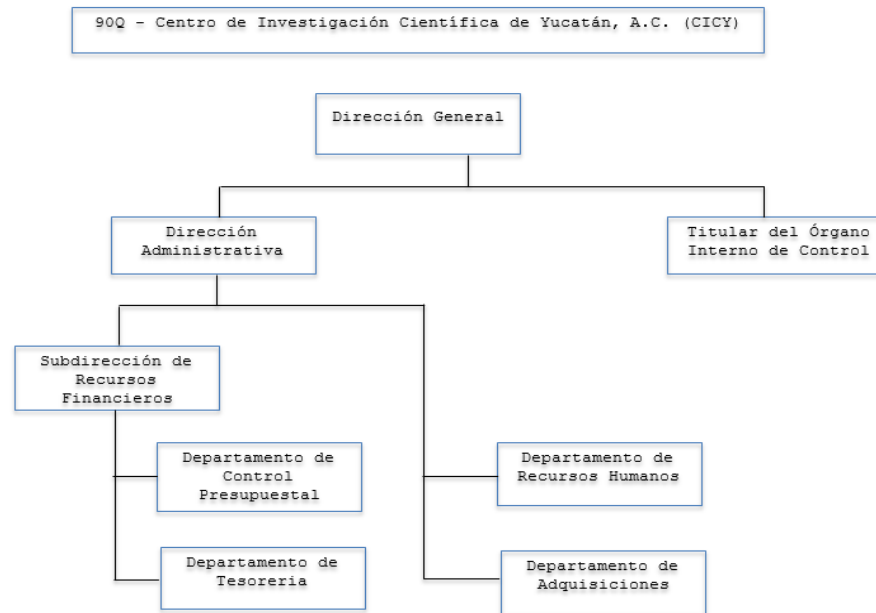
90Q - Centro de Investigación Científica de Yucatán, A.C. (CICY)

Dirección General

Dirección Administrativa

Titular del Órgano Interno de Control

Subdirección de Recursos Financieros

Departamento de Control Presupuestal

Departamento de Tesorería

Departamento de Recursos Humanos

Departamento de Adquisiciones